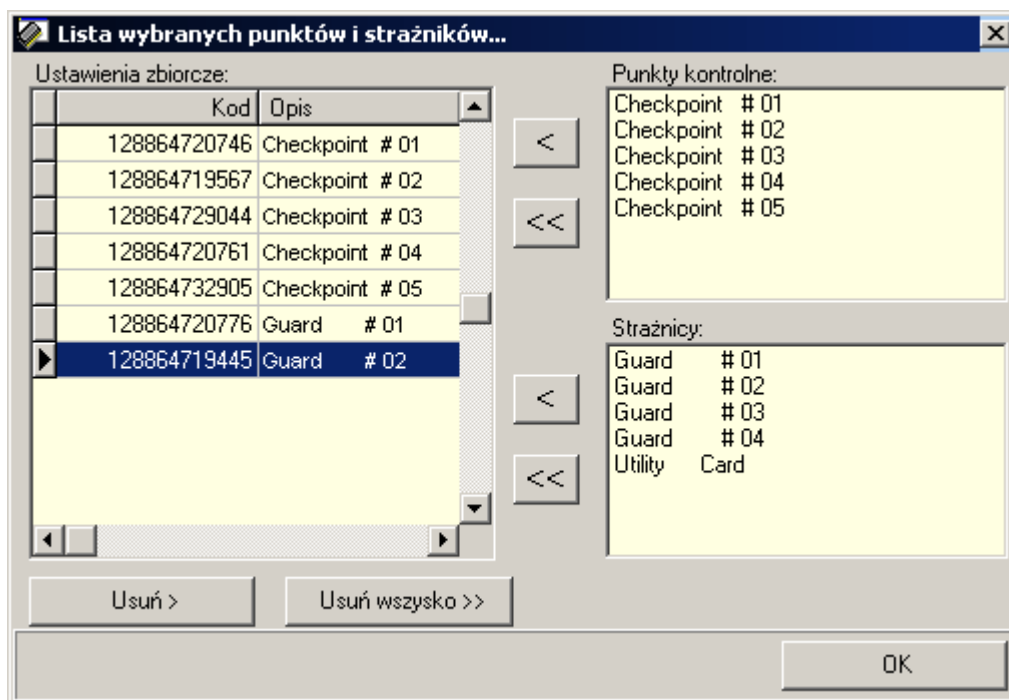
Lista wybranych punktów i strażników...

Ustawienia zbiorcze:

| Kod | Opis |
|---|---|
| 128864720746 | Checkpoint # 01 |
| 128864719567 | Checkpoint # 02 |
| 128864729044 | Checkpoint # 03 |
| 128864720761 | Checkpoint # 04 |
| 128864732905 | Checkpoint # 05 |
| 128864720776 | Guard # 01 |
| 128864719445 | Guard # 02 |

<
<<

Punkty kontrolne:
Checkpoint # 01
Checkpoint # 02
Checkpoint # 03
Checkpoint # 04
Checkpoint # 05

<
<<

Strażnicy:
Guard # 01
Guard # 02
Guard # 03
Guard # 04
Utility Card

Usuń >
Usuń wszysko >>
OK